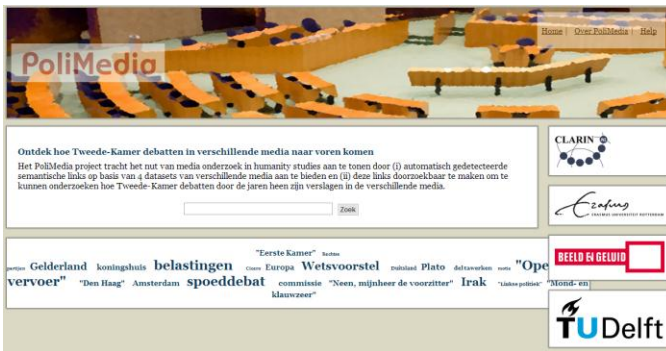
PoliMedia

Home | Over PoliMedia | Help

Ontdek hoe Tweede-Kamer debatten in verschillende media naar voren komen

Het PoliMedia project tracht het nut van media onderzoek in humanity studies aan te tonen door (i) automatisch gedetecteerde semantische links op basis van 4 datasets van verschillende media aan te bieden en (ii) deze links doorzoekbaar te maken om te kunnen onderzoeken hoe Tweede-Kamer debatten door de jaren heen zijn verslagen in de verschillende media.

Zoek

"Eerste Kamer" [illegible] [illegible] Gelderland koningshuis belastingen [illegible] Europa Wetsvoorstel Duitsland Plato deltawerken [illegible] "Ope vervoer" "Den Haag" Amsterdam spoeddebat commissie "Neen, mijnheer de voorzitter" Irak "Linkse politiek" "Mond- en klauwzeer"

CLARIN NL

Erasmus Universiteit Rotterdam

BEELD EN GELUID

TU Delft